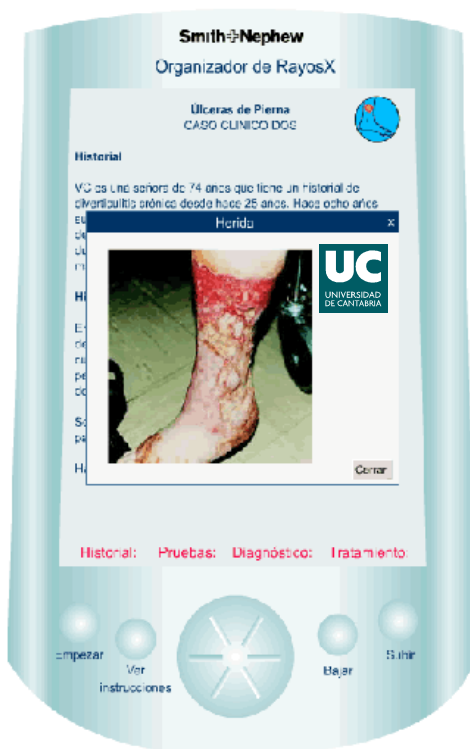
Smith+Nephew
Organizador de RayosX

Úlceras de Pierna
CASO CLINICO DOS

Historial

VC es una señora de 74 años que tiene un historial de diverticulitis crónica desde hace 25 años. Hace ocho años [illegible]

Herida
x

UC
UNIVERSIDAD DE CANTABRIA

Cerrar

Hi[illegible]

E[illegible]

S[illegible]

H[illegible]

Historial: Pruebas: Diagnóstico: Tratamiento:

Empezar
Ver instrucciones
Bajar
Subir